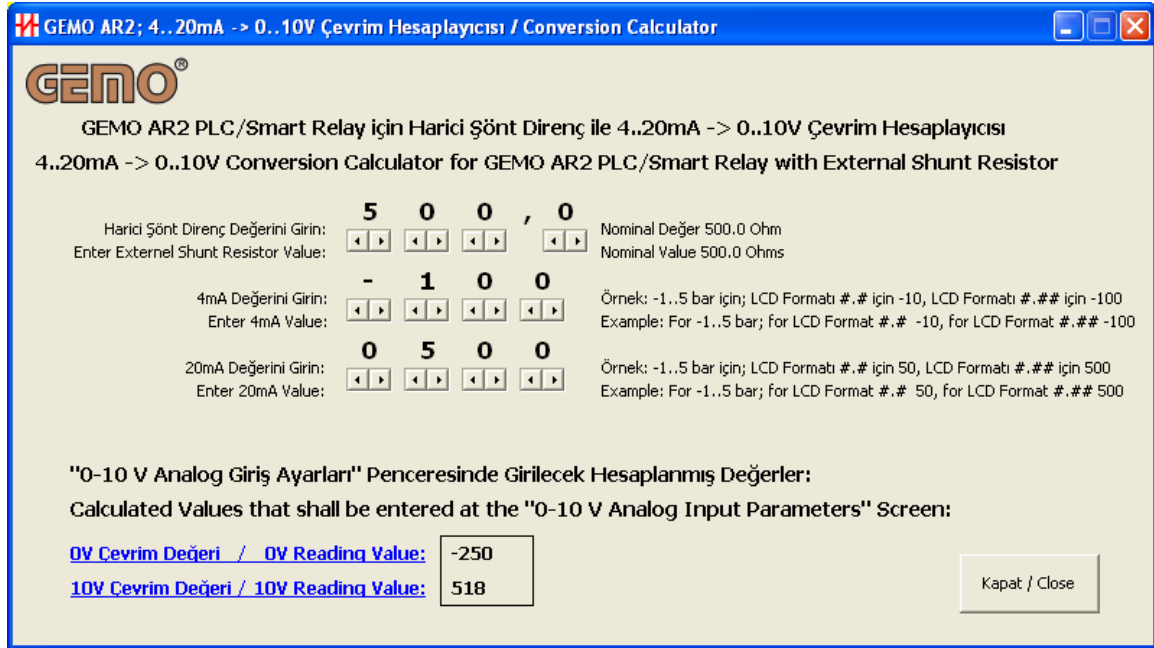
GEMO AR2; 4..20mA -> 0..10V Çevrim Hesaplayıcısı / Conversion Calculator

GEMO®

GEMO AR2 PLC/Smart Relay için Harici Şönt Direnç ile 4..20mA -> 0..10V Çevrim Hesaplayıcısı
4..20mA -> 0..10V Conversion Calculator for GEMO AR2 PLC/Smart Relay with External Shunt Resistor

Harici Şönt Direnç Değerini Girin:
Enter Externel Shunt Resistor Value:
5 0 0 , 0
Nominal Değer 500.0 Ohm
Nominal Value 500.0 Ohms

4mA Değerini Girin:
Enter 4mA Value:
- 1 0 0
Örnek: -1..5 bar için; LCD Formatı #.# için -10, LCD Formatı #.## için -100
Example: For -1..5 bar; for LCD Format #.# -10, for LCD Format #.## -100

20mA Değerini Girin:
Enter 20mA Value:
0 5 0 0
Örnek: -1..5 bar için; LCD Formatı #.# için 50, LCD Formatı #.## için 500
Example: For -1..5 bar; for LCD Format #.# 50, for LCD Format #.## 500

"0-10 V Analog Giriş Ayarları" Penceresinde Girilecek Hesaplanmış Değerler:
Calculated Values that shall be entered at the "0-10 V Analog Input Parameters" Screen:

0V Çevrim Değeri / 0V Reading Value: -250
10V Çevrim Değeri / 10V Reading Value: 518

Kapat / Close